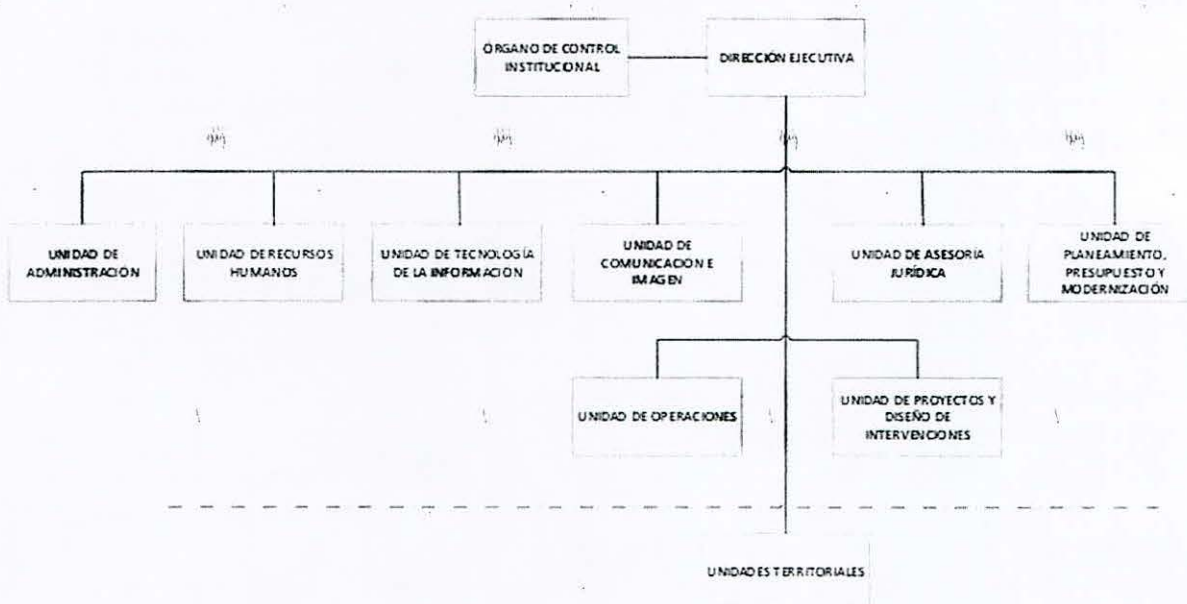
ÓRGANO DE CONTROL INSTITUCIONAL

DIRECCIÓN EJECUTIVA

UNIDAD DE ADMINISTRACIÓN

UNIDAD DE RECURSOS HUMANOS

UNIDAD DE TECNOLOGÍA DE LA INFORMACIÓN

UNIDAD DE COMUNICACIÓN E IMAGEN

UNIDAD DE ASESORÍA JURÍDICA

UNIDAD DE PLANEAMIENTO, PRESUPUESTO Y MODERNIZACIÓN

UNIDAD DE OPERACIONES

UNIDAD DE PROYECTOS Y DISEÑO DE INTERVENCIONES

UNIDADES TERRITORIALES